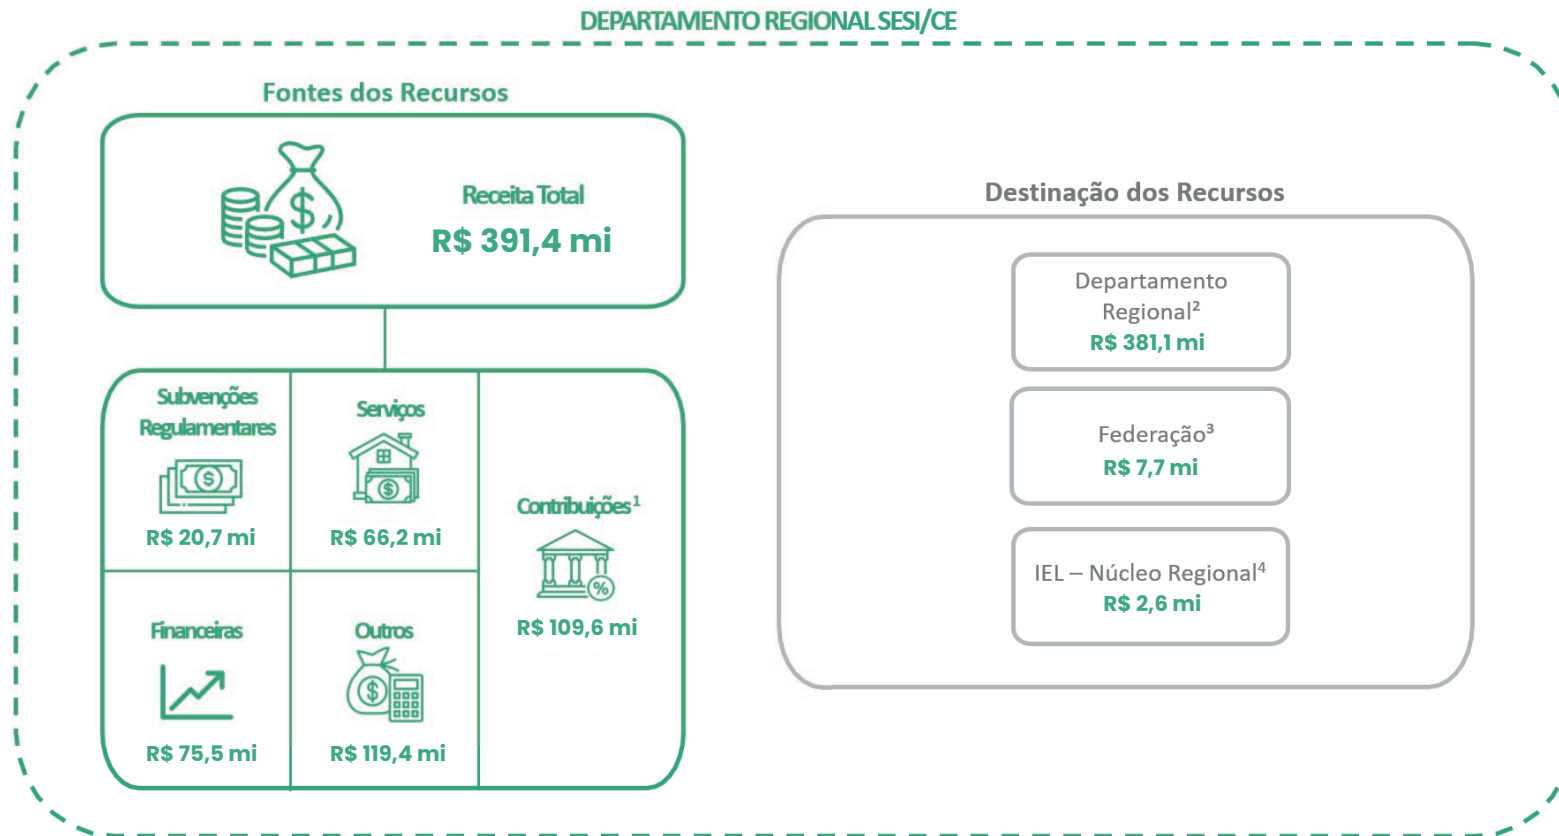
DEPARTAMENTO REGIONAL SESI/CE

Fontes dos Recursos

Receita Total
R$ 391,4 mi

Subvenções Regulamentares
R$ 20,7 mi

Serviços
R$ 66,2 mi

Contribuições$^1$
R$ 109,6 mi

Financeiras
R$ 75,5 mi

Outros
R$ 119,4 mi

Destinação dos Recursos

Departamento Regional$^2$
R$ 381,1 mi

Federação$^3$
R$ 7,7 mi

IEL – Núcleo Regional$^4$
R$ 2,6 mi